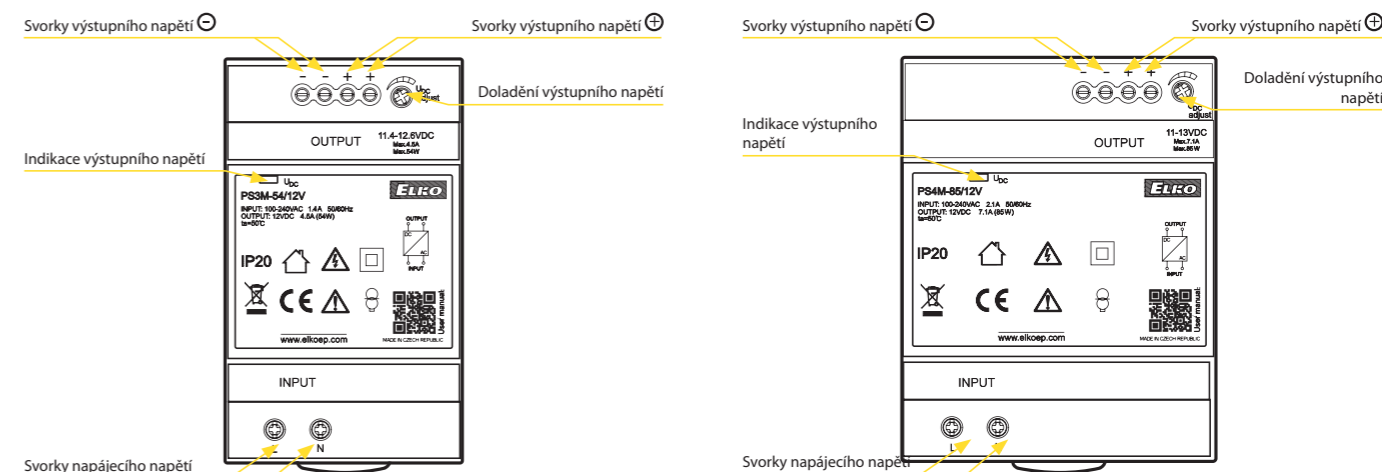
Svorky výstupního napětí ⊖

Svorky výstupního napětí ⊕

- - + +

$U_{DC}$ adjust

Doladění výstupního napětí

OUTPUT

11.4-12.6VDC
Max.4.5A
Max.54W

Indikace výstupního napětí

$U_{DC}$

PS3M-54/12V

ELKO

INPUT: 100-240VAC 1.4A 50/60Hz
OUTPUT: 12VDC 4.5A (54W)
ta=60°C

OUTPUT
DC
AC
INPUT

IP20

CE

User manual

www.elkoep.com

MADE IN CZECH REPUBLIC

INPUT

N

Svorky napájecího napětí

Svorky výstupního napětí ⊖

Svorky výstupního napětí ⊕

- - + +

Doladění výstupního napětí

$U_{DC}$ adjust

Indikace výstupního napětí

OUTPUT

11-13VDC
Max.7.1A
Max.85W

$U_{DC}$

PS4M-85/12V

ELKO

INPUT: 100-240VAC 2.1A 50/60Hz
OUTPUT: 12VDC 7.1A (85W)
ta=60°C

OUTPUT
DC
AC
INPUT

IP20

CE

User manual

www.elkoep.com

MADE IN CZECH REPUBLIC

INPUT

L N

Svorky napájecího napětí